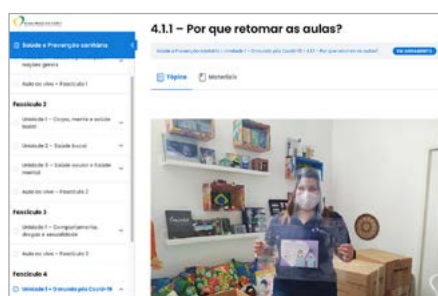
4.1.1 – Por que retomar as aulas?

Saúde e Prevenção sanitária

Aula ao vivo – Fascículo 1

Fascículo 2

Unidade 1 – Corpo, mente e saúde bucal

Unidade 2 – Saúde bucal

Unidade 3 – Saúde sexual e saúde mental

Aula ao vivo – Fascículo 2

Fascículo 3

Unidade 1 – Comportamentos, drogas e sexualidade

Aula ao vivo – Fascículo 3

Fascículo 4

Unidade 1 – O mundo pós Covid-19

Saúde e Prevenção sanitária > Unidade 1 – O mundo pós Covid-19 > 4.1.1 – Por que retomar as aulas?

EM ANDAMENTO

Tópico

Materiais